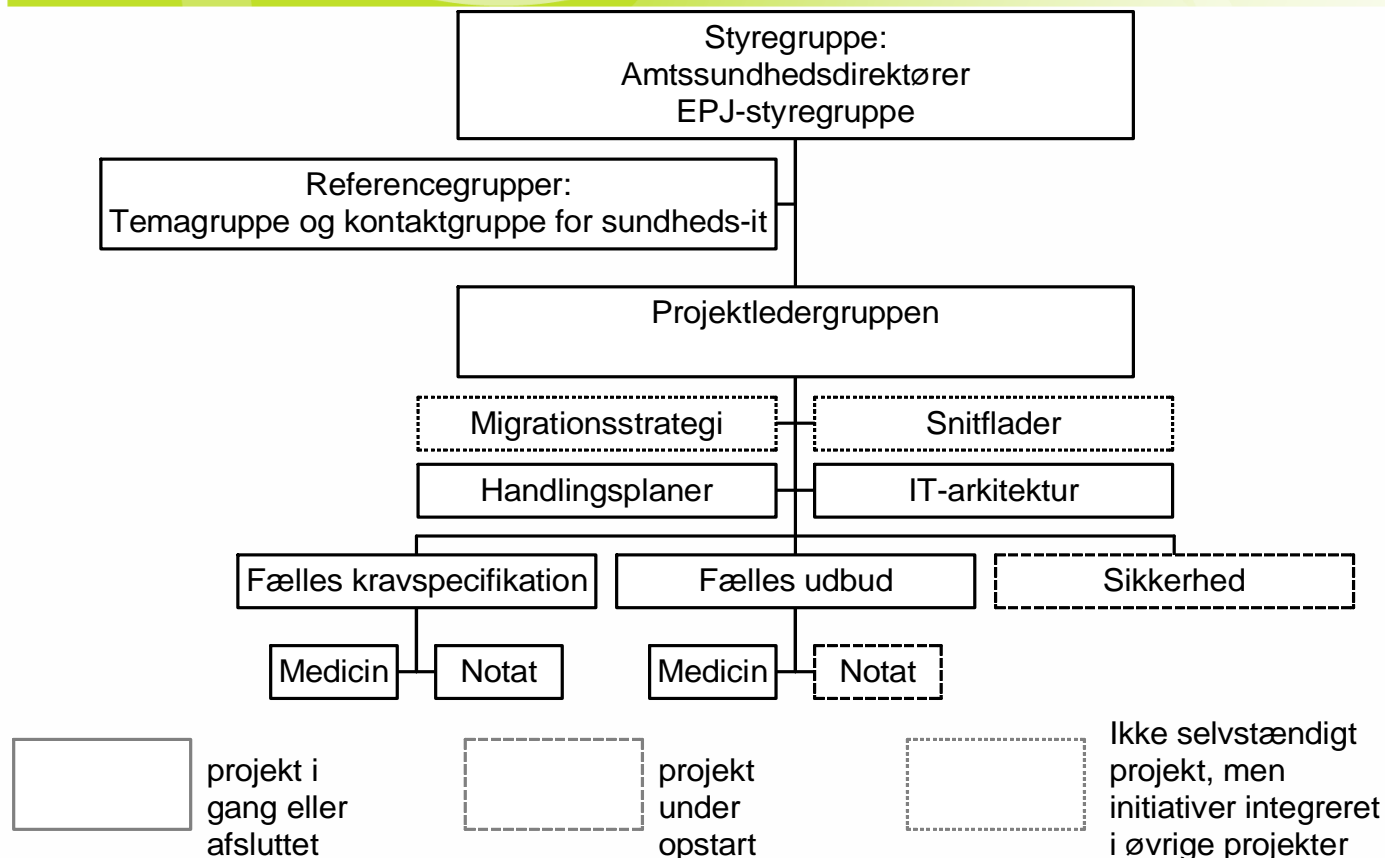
Styregruppe:
Amtssundhedsdirektører
EPJ-styregruppe

Referencegrupper:
Temagruppe og kontaktgruppe for sundheds-it

Projektledergruppen

Migrationsstrategi

Snitflader

Handlingsplaner

IT-arkitektur

Fælles kravspecifikation

Fælles udbud

Sikkerhed

Medicin

Notat

Medicin

Notat

projekt i gang eller afsluttet

projekt under opstart

Ikke selvstændigt projekt, men initiativer integreret i øvrige projekter